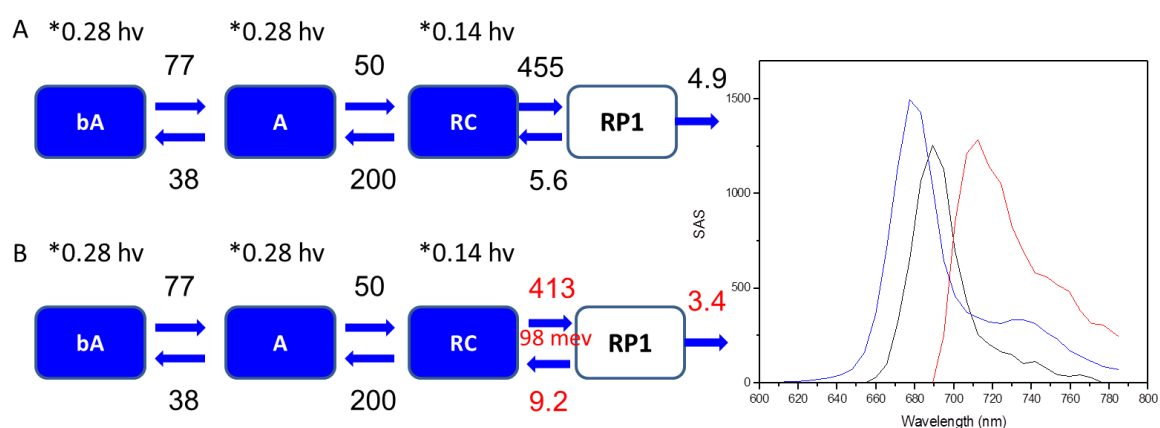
A *0.28 hv *0.28 hv *0.14 hv

77 50 455 4.9

bA A RC RP1

38 200 5.6

B *0.28 hv *0.28 hv *0.14 hv

77 50 413 3.4

98 mev

bA A RC RP1

38 200 9.2

1500
1000
500
0
SAS
600 620 640 660 680 700 720 740 760 780 800
Wavelength (nm)